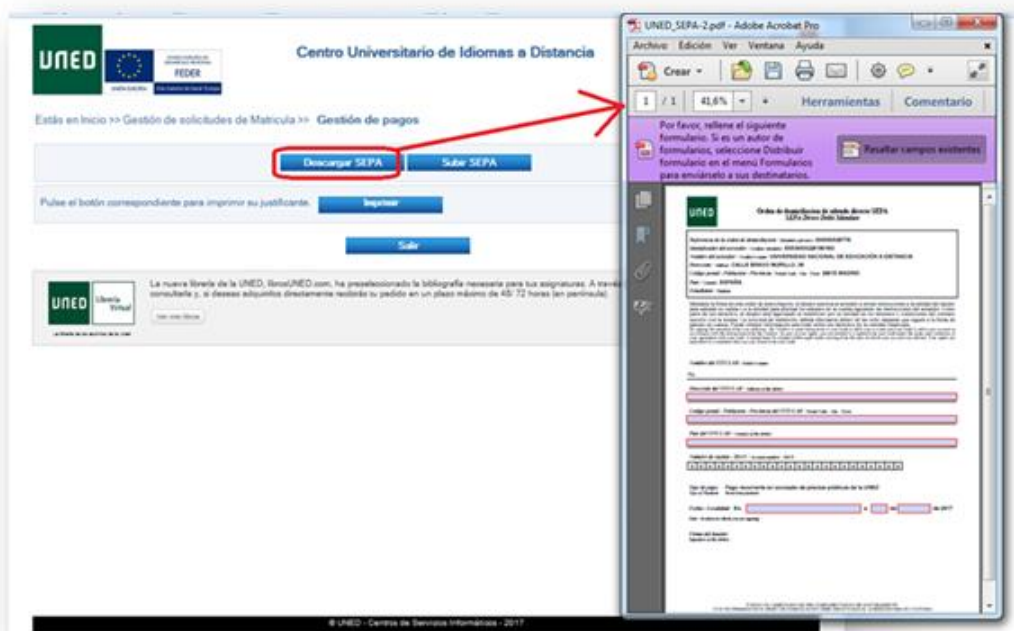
UNED

FEDER

Centro Universitario de Idiomas a Distancia

Estás en Inicio >> Gestión de solicitudes de Matrícula >> Gestión de pagos

Descargar SEPA

Subir SEPA

Pulse el botón correspondiente para imprimir su justificante.

Imprimir

Salir

UNED Librería Virtual

La nueva librería de la UNED, librosUNED.com, ha preseleccionado la bibliografía necesaria para tus asignaturas. A través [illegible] consultarla y, si deseas adquirirlos directamente recibirás su pedido en un plazo máximo de 48/ 72 horas (en península).

Ver mis libros

© UNED - Centro de Servicios Informáticos - 2017

UNED_SEPA-2.pdf - Adobe Acrobat Pro

Archivo Edición Ver Ventana Ayuda

Crear

1 / 1 41,6% Herramientas Comentario

Por favor, rellene el siguiente formulario. Si es un autor de formularios, seleccione Distribuir formulario en el menú Formularios para enviárselo a sus destinatarios.

Resaltar campos existentes

UNED

Orden de domiciliación de adeudo directo SEPA

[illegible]